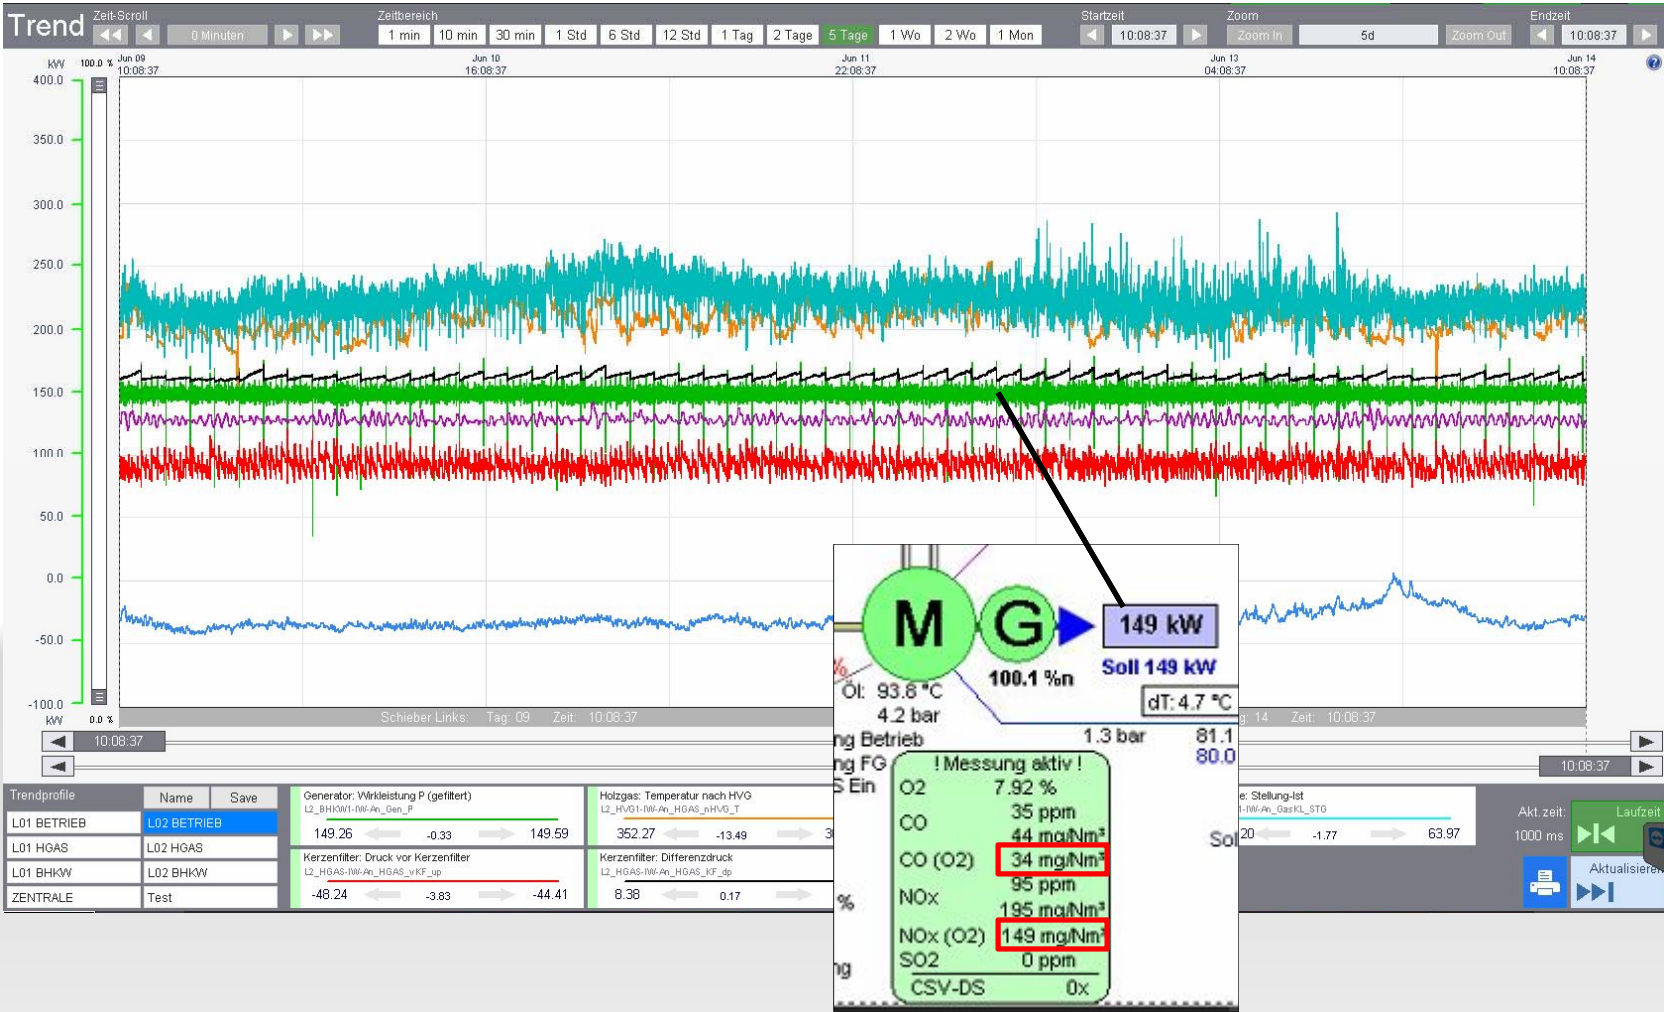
Trend

Zeit-Scroll

0 Minuten

Zeitbereich

1 min | 10 min | 30 min | 1 Std | 6 Std | 12 Std | 1 Tag | 2 Tage | 5 Tage | 1 Wo | 2 Wo | 1 Mon

Startzeit

10:08:37

Zoom

Zoom In | 5d | Zoom Out

Endzeit

10:08:37

kW 100.0 %

Jun 09 10:08:37 | Jun 10 16:08:37 | Jun 11 22:08:37 | Jun 13 04:08:37 | Jun 14 10:08:37

400.0
350.0
300.0
250.0
200.0
150.0
100.0
50.0
0.0
-50.0
-100.0
kW 0.0 %

Schieber Links: Tag: 09 Zeit: 10:08:37

g: 14 Zeit: 10:08:37

10:08:37

10:08:37

Trendprofile | Name | Save
L01 BETRIEB | L02 BETRIEB
L01 HGAS | L02 HGAS
L01 BHKW | L02 BHKW
ZENTRALE | Test

Generator: Wirkleistung P (gefiltert)
L2_BHKW1-IW-An_Gen_P
149.26 -0.33 149.59

Holzgas: Temperatur nach HVG
L2_HVG1-IW-An_HGAS_nHVG_T
352.27 -13.49 3

Kerzenfilter: Druck vor Kerzenfilter
L2_HGAS-IW-An_HGAS_vKF_up
-48.24 -3.83 -44.41

Kerzenfilter: Differenzdruck
L2_HGAS-IW-An_HGAS_KF_dp
8.38 0.17

e: Stellung-Ist
1-IW-An_GasKL_STG
20 -1.77 63.97

Akt.zeit: Laufzeit
1000 ms

Aktualisieren

M G
149 kW
Soll 149 kW
100.1 %n
%
Öl: 93.8 °C
4.2 bar
dT: 4.7 °C
ng Betrieb
1.3 bar
81.1
80.0
ng FG
S Ein
! Messung aktiv !
O2 7.92 %
CO 35 ppm
44 mg/Nm³
CO (O2) 34 mg/Nm³
NOx 95 ppm
195 mg/Nm³
NOx (O2) 149 mg/Nm³
SO2 0 ppm
CSV-DS 0x
Sol
%
ng